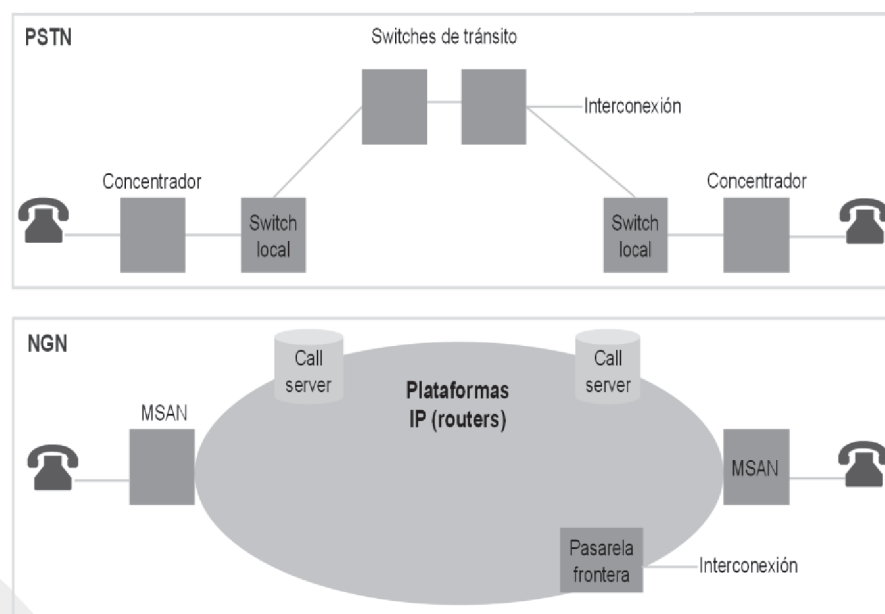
PSTN

Switches de tránsito

Interconexión

Concentrador

Switch local

Switch local

Concentrador

NGN

Call server

Call server

Plataformas IP (routers)

MSAN

MSAN

Pasarela frontera

Interconexión